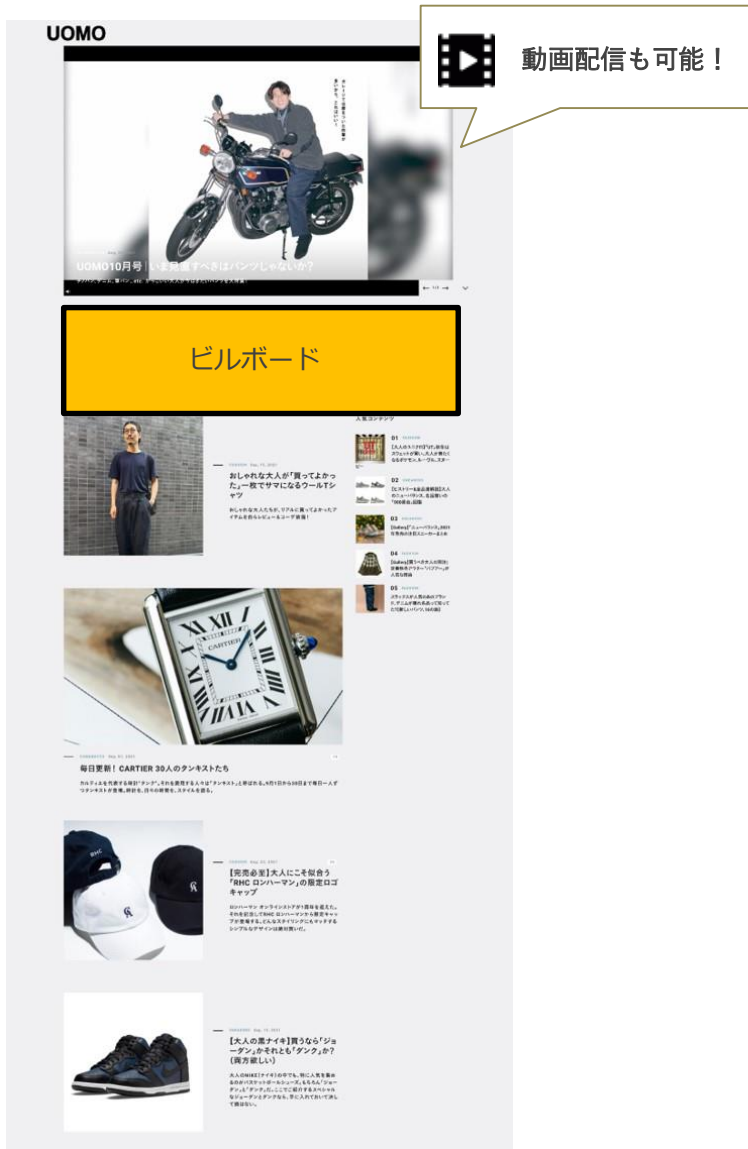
UOMO

動画配信も可能！

UOMO10月号｜いま見直すべきはパンツじゃないか？

ビルボード

人気コンテンツ

FASHION Aug. 11, 2021

おしゃれな大人が「買ってよかった」一枚でサマになるウールTシャツ

おしゃれな大人たちが、リアルに買ってよかったアイテムを自らレビュー＆コーデ披露！

01 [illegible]

02 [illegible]

03 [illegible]

04 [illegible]

05 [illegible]

CARTIER

WATCH Aug. 01, 2021

毎日更新！ CARTIER 30人のタンキストたち

カルティエを代表する時計"タンク"。それを愛用する人々は「タンキスト」と呼ばれる。9月1日から30日まで毎日一人ずつタンキストが登場。時計を、日々の装いを、スタイルを語る。

FASHION Aug. 03, 2021

【完売必至】大人にこそ似合う「RHC ロンハーマン」の限定ロゴキャップ

ロンハーマン オンラインストアが1周年を迎えた。それを記念して「RHC ロンハーマン」から限定キャップが登場する。どんなスタイリングにもマッチするシンプルなデザインは絶対買いだ。

SNEAKERS Aug. 10, 2021

【大人の黒ナイキ】買うなら「ジョーダン」かそれとも「ダンク」か？（両方欲しい）

大人のNIKE（ナイキ）の中でも、特に人気を集めるのがバスケットボールシューズ。もちろん「ジョーダン」と「ダンク」だ。ここで紹介するスペシャルなジョーダンとダンクなら、手に入れておいて決して損はない。